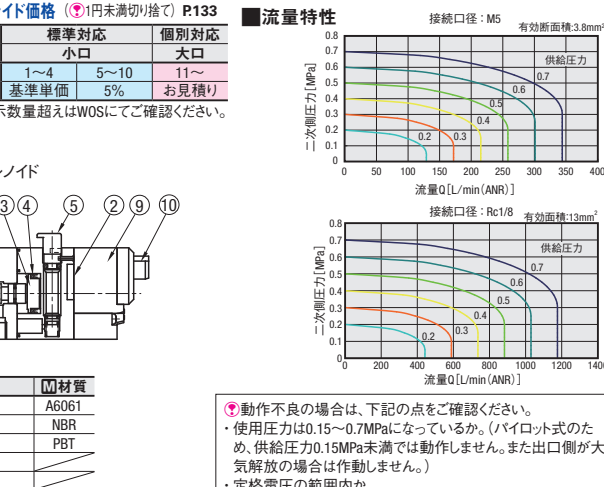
イド価格（1円未満切り捨て）P.133

| 標準対応 | | 個別対応 |
|---|---|---|
| 小口 | | 大口 |
| 1～4 | 5～10 | 11～ |
| 基準単価 | 5% | お見積り |

示数量超えはWOSにてご確認ください。

ノイド

③ ④ ⑤ ② ⑨ ⑩

| M材質 |
|---|
| A6061 |
| NBR |
| PBT |

■流量特性

接続口径：M5 有効断面積:3.8mm²

二次側圧力[MPa]
0.8
0.7
0.6
0.5
0.4
0.3
0.2
0.1
0
供給圧力
0.7
0.6
0.5
0.4
0.3
0.2
0 50 100 150 200 250 300 350 400
流量Q[L/min(ANR)]

接続口径：Rc1/8 有効面積:13mm²

二次側圧力[MPa]
0.8
0.7
0.6
0.5
0.4
0.3
0.2
0.1
0
供給圧力
0.7
0.6
0.5
0.4
0.3
0.2
0 200 400 600 800 1000 1200 1400
流量Q[L/min(ANR)]

動作不良の場合は、下記の点をご確認ください。
・使用圧力は0.15～0.7MPaになっているか。(パイロット式のため、供給圧力0.15MPa未満では動作しません。また出口側が大気解放の場合は作動しません。)
・定格電圧の範囲内か